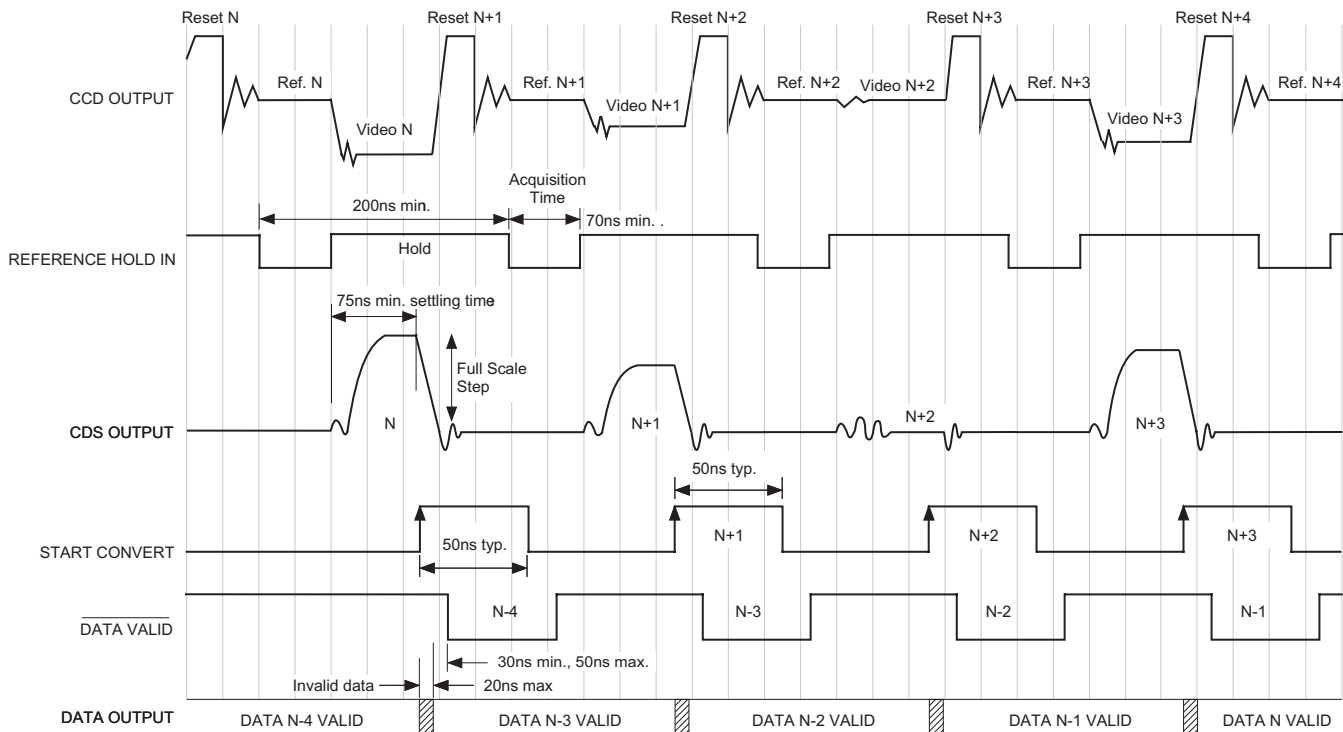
Reset N
Reset N+1
Reset N+2
Reset N+3
Reset N+4

CCD OUTPUT
Ref. N
Video N
Ref. N+1
Video N+1
Ref. N+2
Video N+2
Ref. N+3
Video N+3
Ref. N+4

200ns min.
Acquisition Time
70ns min. .

REFERENCE HOLD IN
Hold

75ns min. settling time
Full Scale Step

CDS OUTPUT
N
N+1
N+2
N+3

50ns typ.

START CONVERT
50ns typ.
N+1
N+2
N+3

$\overline{\text{DATA VALID}}$
N-4
N-3
N-2
N-1

30ns min., 50ns max.
Invalid data
20ns max

DATA OUTPUT
DATA N-4 VALID
DATA N-3 VALID
DATA N-2 VALID
DATA N-1 VALID
DATA N VALID